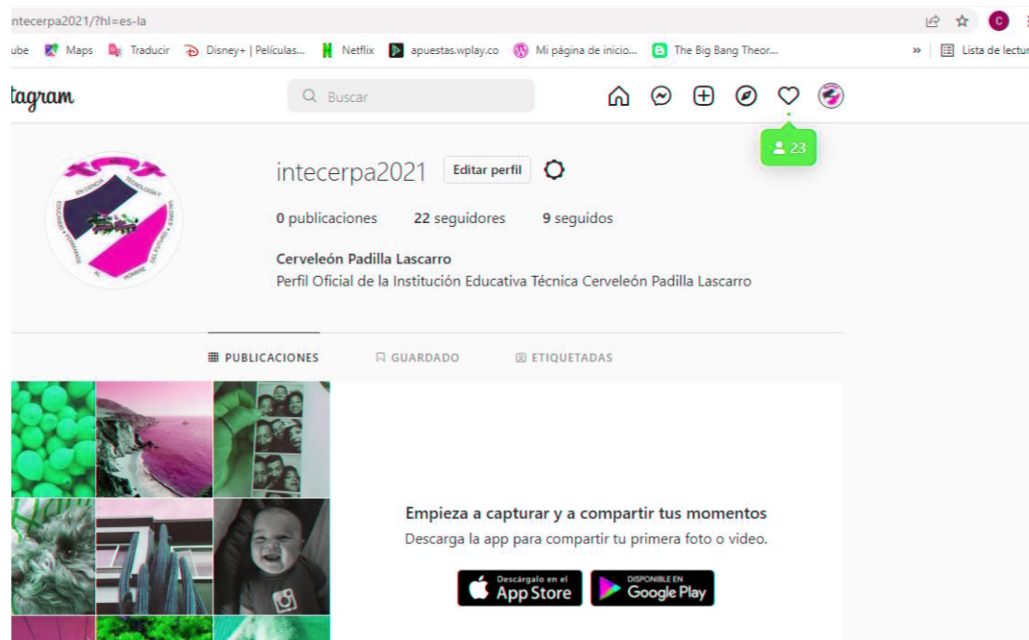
ntecerpa2021/?hl=es-la

ube Maps Traducir Disney+ | Películas... Netflix apuestas.wplay.co Mi página de inicio... The Big Bang Theor... » Lista de lectu

tagram

Buscar

23

intecerpa2021 Editar perfil

0 publicaciones 22 seguidores 9 seguidos

Cerveleón Padilla Lascarro
Perfil Oficial de la Institución Educativa Técnica Cerveleón Padilla Lascarro

PUBLICACIONES GUARDADO ETIQUETADAS

Empieza a capturar y a compartir tus momentos
Descarga la app para compartir tu primera foto o video.

Descárgalo en el App Store
DISPONIBLE EN Google Play